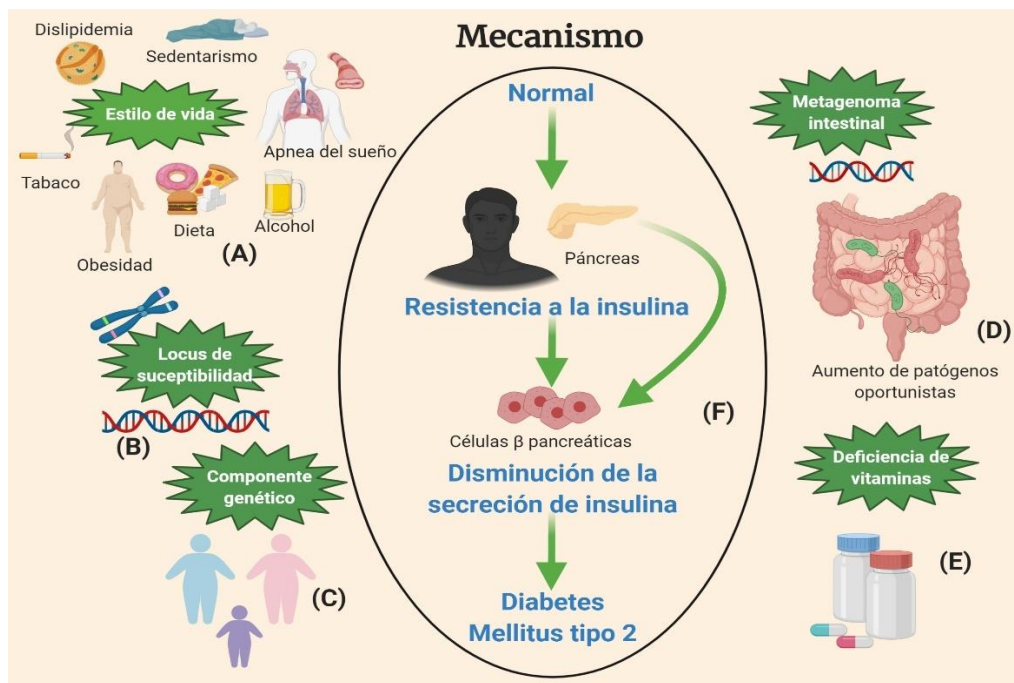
Mecanismo

Dislipidemia
Sedentarismo
Estilo de vida
Apnea del sueño
Tabaco
Dieta
Alcohol
Obesidad
(A)

Locus de suceptibilidad
(B)

Componente genético
(C)

Normal
Páncreas
Resistencia a la insulina
Células β pancreáticas
(F)
Disminución de la secreción de insulina
Diabetes Mellitus tipo 2

Metagenoma intestinal
(D)
Aumento de patógenos oportunistas

Deficiencia de vitaminas
(E)